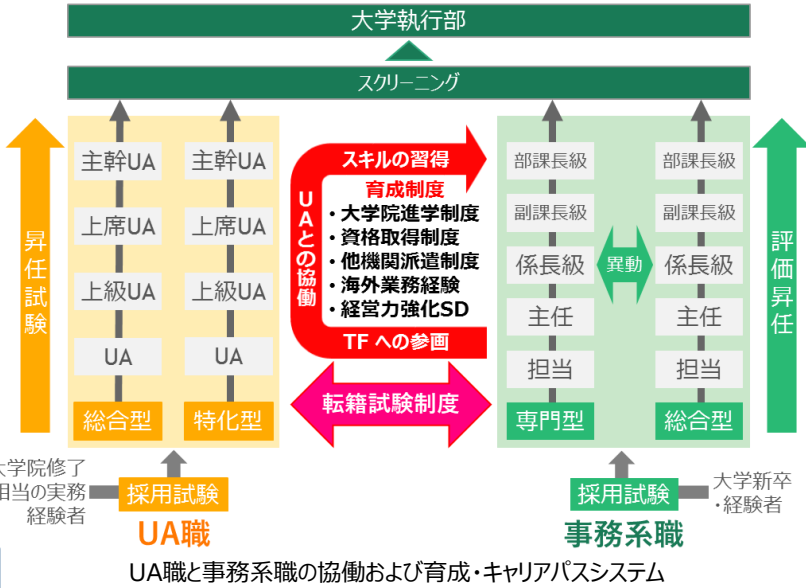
大学執行部

スクリーニング

昇任試験

主幹UA
上席UA
上級UA
UA
総合型

主幹UA
上席UA
上級UA
UA
特化型

UAとの協働

スキルの習得

育成制度
・大学院進学制度
・資格取得制度
・他機関派遣制度
・海外業務経験
・経営力強化SD

TFへの参画

転籍試験制度

部課長級
副課長級
係長級
主任
担当
専門型

異動

部課長級
副課長級
係長級
主任
担当
総合型

評価昇任

大学院修了
相当の実務
経験者

採用試験

UA職

採用試験

大学新卒
・経験者

事務系職

UA職と事務系職の協働および育成・キャリアパスシステム